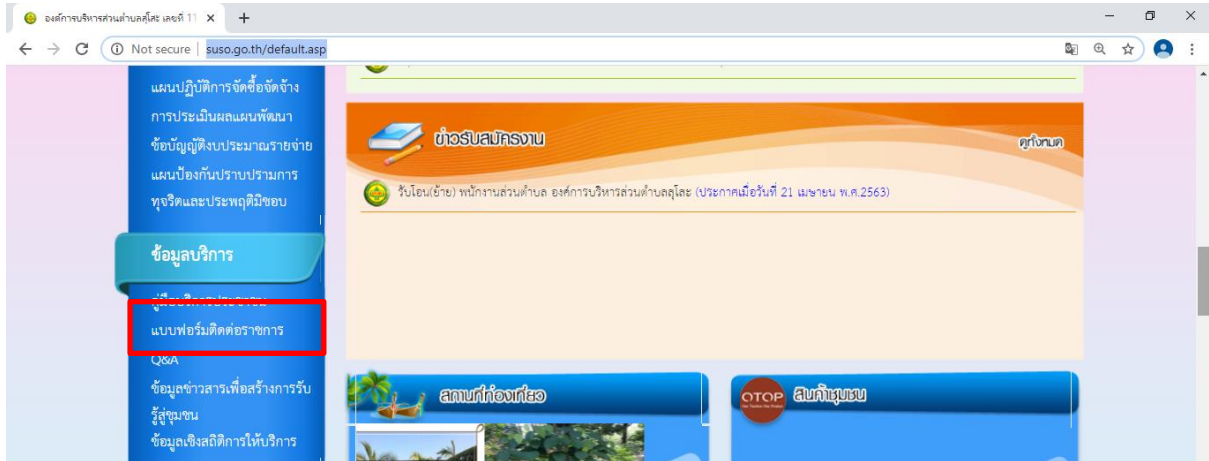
องค์การบริหารส่วนตำบลสุโสะ เลขที่ 11 ×
+
Not secure | suso.go.th/default.asp

แผนปฏิบัติการจัดซื้อจัดจ้าง
การประเมินผลแผนพัฒนา
ข้อบัญญัติงบประมาณรายจ่าย
แผนป้องกันปราบปรามการทุจริตและประพฤติมิชอบ

ข้อมูลบริการ
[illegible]
แบบฟอร์มติดต่อราชการ
Q&A
ข้อมูลข่าวสารเพื่อสร้างการรับรู้สู่ชุมชน
ข้อมูลเชิงสถิติการให้บริการ

ข่าวรับสมัครงาน
ดูทั้งหมด
รับโอน(ย้าย) พนักงานส่วนตำบล องค์การบริหารส่วนตำบลสุโสะ (ประกาศเมื่อวันที่ 21 เมษายน พ.ศ.2563)

สถานที่ท่องเที่ยว
OTOP สินค้าชุมชน